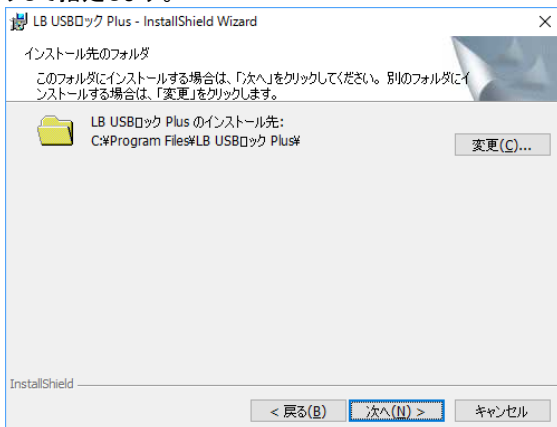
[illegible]

LB USBロック Plus - InstallShield Wizard

インストール先のフォルダ

このフォルダにインストールする場合は、「次へ」をクリックしてください。別のフォルダにインストールする場合は、「変更」をクリックします。

LB USBロック Plus のインストール先:
C:¥Program Files¥LB USBロック Plus¥

変更(C)...

InstallShield

< 戻る(B)

次へ(N) >

キャンセル